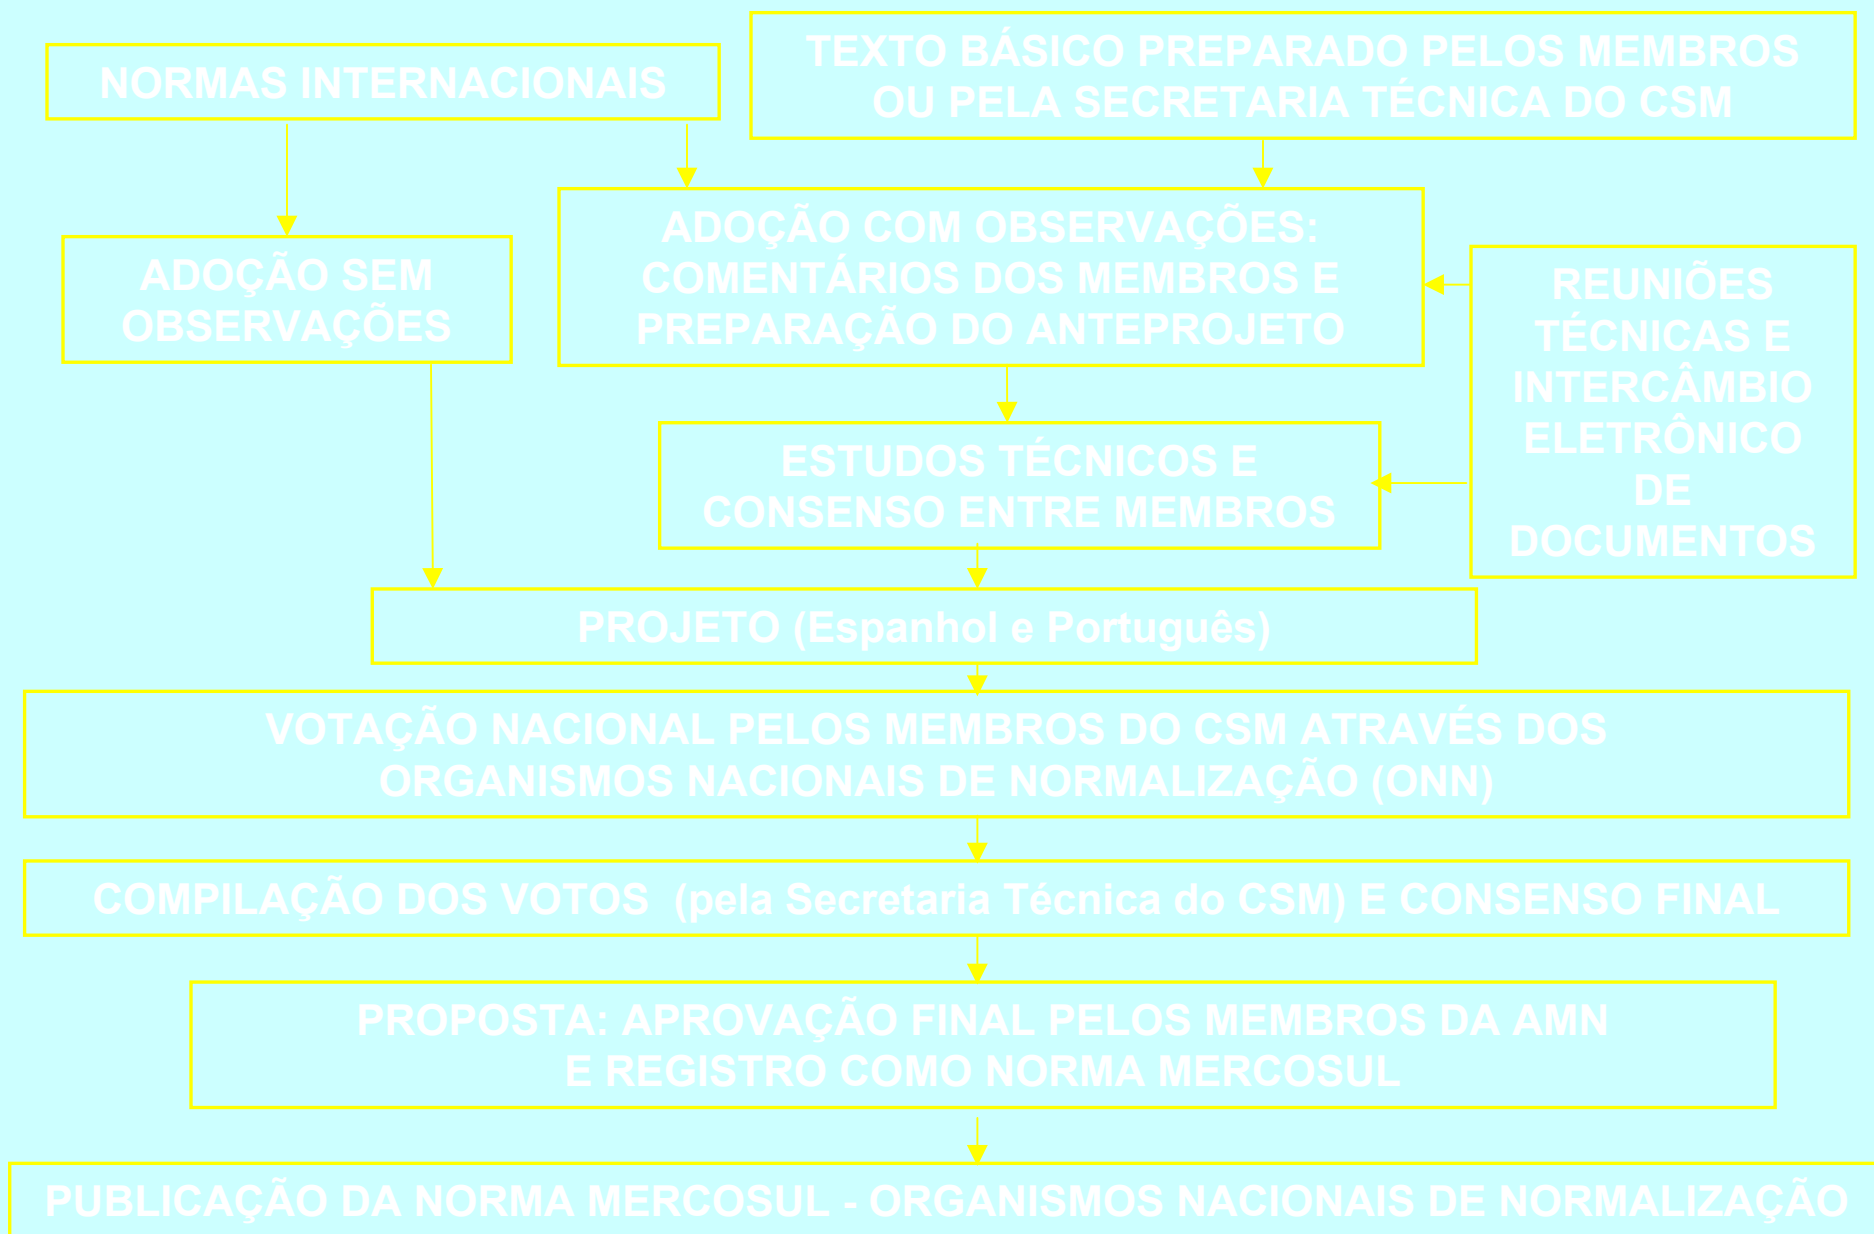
NORMAS INTERNACIONAIS

TEXTO BÁSICO PREPARADO PELOS MEMBROS OU PELA SECRETARIA TÉCNICA DO CSM

ADOÇÃO SEM OBSERVAÇÕES

ADOÇÃO COM OBSERVAÇÕES: COMENTÁRIOS DOS MEMBROS E PREPARAÇÃO DO ANTEPROJETO

REUNIÕES TÉCNICAS E INTERCÂMBIO ELETRÔNICO DE DOCUMENTOS

ESTUDOS TÉCNICOS E CONSENSO ENTRE MEMBROS

PROJETO (Espanhol e Português)

VOTAÇÃO NACIONAL PELOS MEMBROS DO CSM ATRAVÉS DOS ORGANISMOS NACIONAIS DE NORMALIZAÇÃO (ONN)

COMPILAÇÃO DOS VOTOS (pela Secretaria Técnica do CSM) E CONSENSO FINAL

PROPOSTA: APROVAÇÃO FINAL PELOS MEMBROS DA AMN E REGISTRO COMO NORMA MERCOSUL

PUBLICAÇÃO DA NORMA MERCOSUL - ORGANISMOS NACIONAIS DE NORMALIZAÇÃO